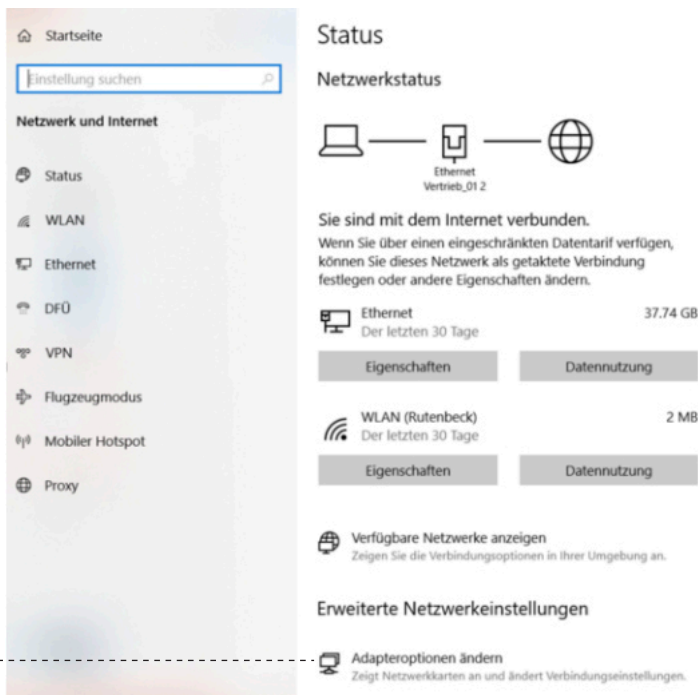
Startseite

Einstellung suchen

Netzwerk und Internet

Status

WLAN

Ethernet

DFÜ

VPN

Flugzeugmodus

Mobiler Hotspot

Proxy

Status

Netzwerkstatus

Ethernet
Vertrieb_01 2

Sie sind mit dem Internet verbunden.

Wenn Sie über einen eingeschränkten Datentarif verfügen, können Sie dieses Netzwerk als getaktete Verbindung festlegen oder andere Eigenschaften ändern.

Ethernet
Der letzten 30 Tage
37.74 GB

Eigenschaften
Datennutzung

WLAN (Rutenbeck)
Der letzten 30 Tage
2 MB

Eigenschaften
Datennutzung

Verfügbare Netzwerke anzeigen
Zeigen Sie die Verbindungsoptionen in Ihrer Umgebung an.

Erweiterte Netzwerkeinstellungen

Adapteroptionen ändern
Zeigt Netzwerkkarten an und ändert Verbindungseinstellungen.